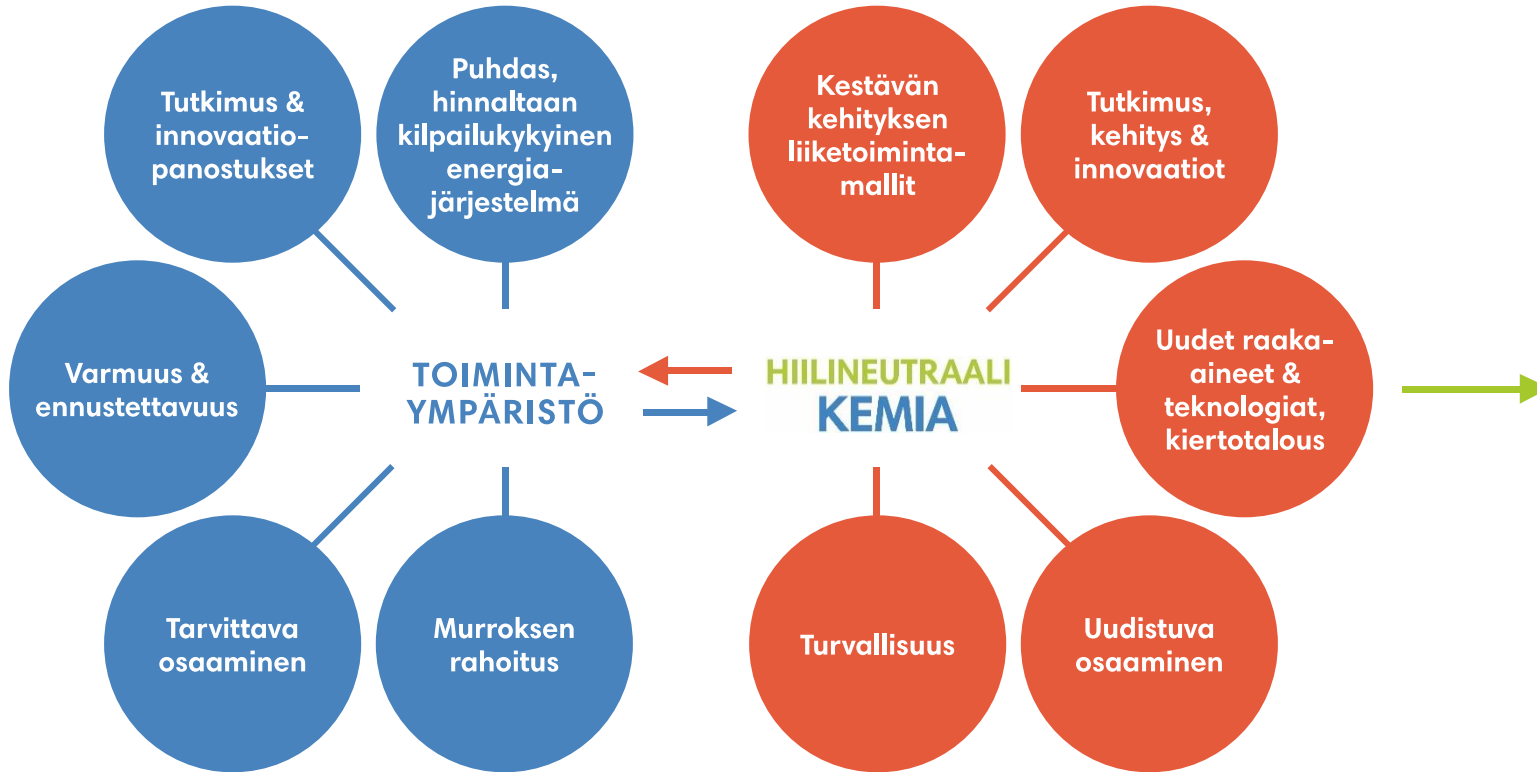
Tutkimus & innovaatiopanostukset

Puhdas, hinnaltaan kilpailukykyinen energiajärjestelmä

Kestävän kehityksen liiketoimintamallit

Tutkimus, kehitys & innovaatiot

Varmuus & ennustettavuus

TOIMINTAYMPÄRISTÖ

HIILINEUTRAALI KEMIA

Uudet raaka-aineet & teknologiat, kiertotalous

Tarvittava osaaminen

Murroksen rahoitus

Turvallisuus

Uudistuva osaaminen